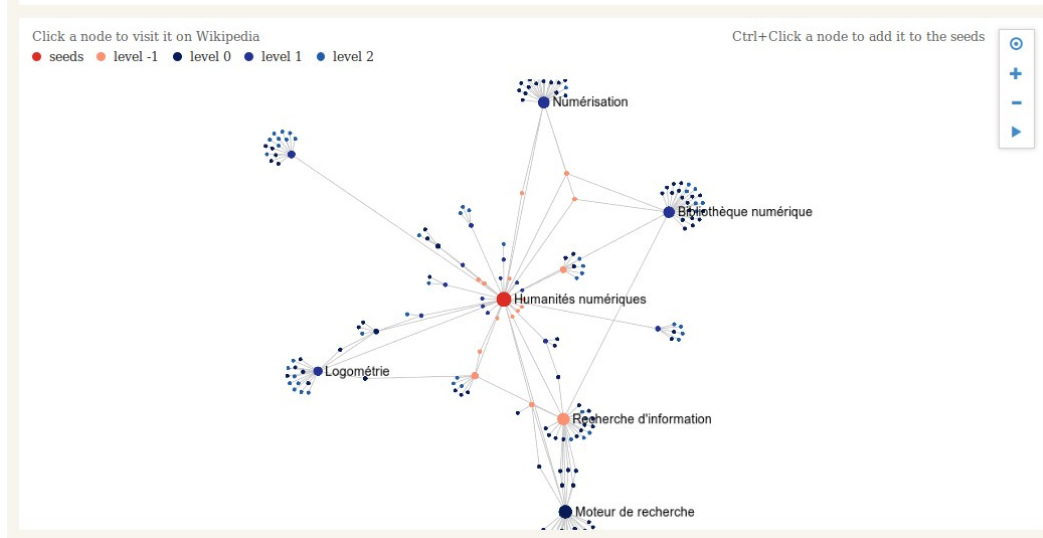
Click a node to visit it on Wikipedia
seeds level -1 level 0 level 1 level 2

Ctrl+Click a node to add it to the seeds

+
−

Numérisation
Bibliothèque numérique
Humanités numériques
Logométrie
Recherche d'information
Moteur de recherche